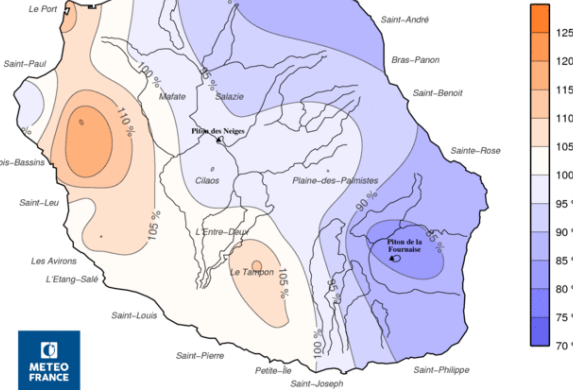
Le Port
Saint-André
Saint-Paul
Bras-Panon
Mafate
Salazie
Saint-Benoit
Piton des Neiges
Sainte-Rose
110 %
100 %
95 %
Cilaos
Plaine-des-Palmistes
Saint-Leu
105 %
90 %
L'Entre-Deux
Piton de la Fournaise
85 %
Les Avirons
L'Etang-Salé
Le Tampon
105 %
95 %
Saint-Louis
100 %
Saint-Pierre
Petite-Ile
Saint-Philippe
Saint-Joseph
METEO FRANCE
125
120
115
110
105
100
95 %
90 %
85 %
80 %
75 %
70 %